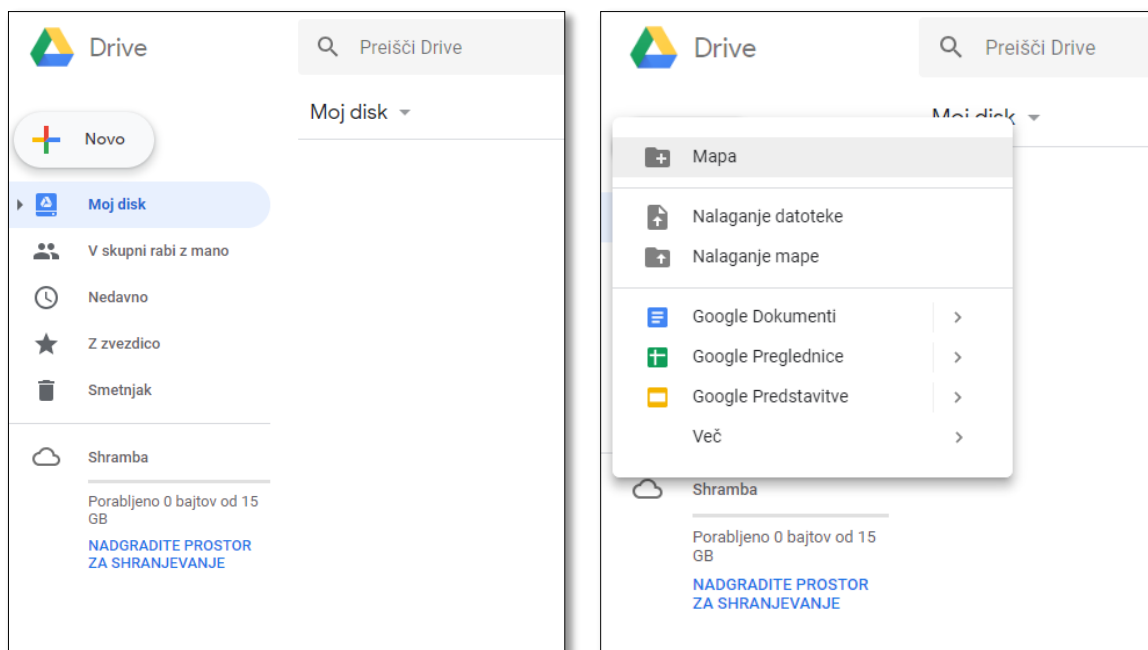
Drive

Preišči Drive

Moj disk

Novo

Moj disk

V skupni rabi z mano

Nedavno

Z zvezdico

Smetnjak

Shramba

Porabljeno 0 bajtov od 15 GB

NADGRADITE PROSTOR ZA SHRANJEVANJE

Drive

Preišči Drive

Moj disk

Mapa

Nalaganje datoteke

Nalaganje mape

Google Dokumenti

Google Preglednice

Google Predstavitve

Več

Shramba

Porabljeno 0 bajtov od 15 GB

NADGRADITE PROSTOR ZA SHRANJEVANJE